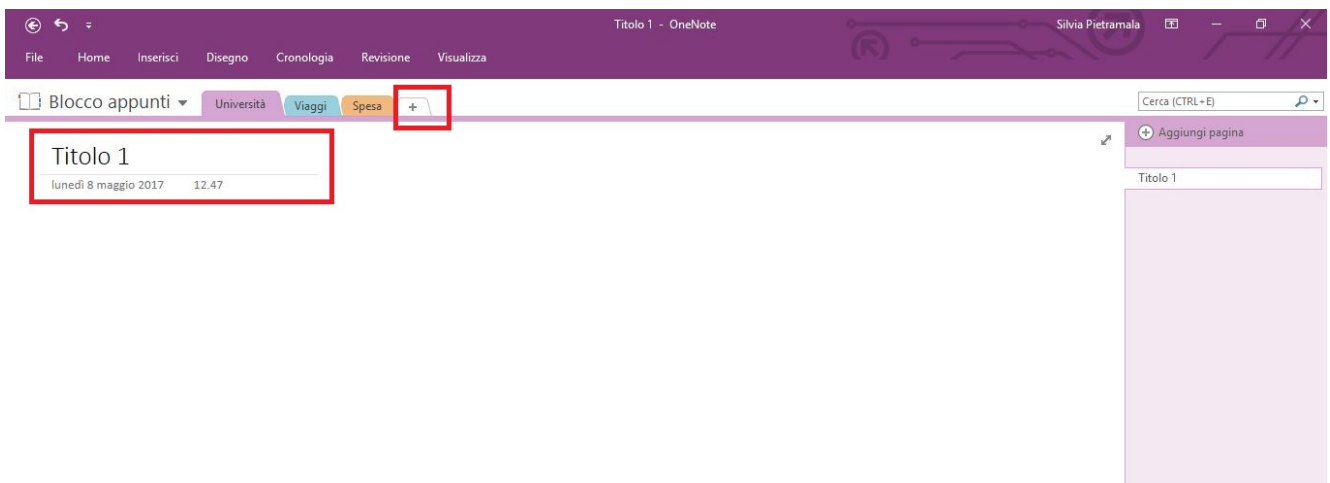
Titolo 1 - OneNote

Silvia Pietramala

File Home Inserisci Disegno Cronologia Revisione Visualizza

Blocco appunti

Università Viaggi Spesa +

Cerca (CTRL+E)

Titolo 1

lunedì 8 maggio 2017 12.47

Aggiungi pagina

Titolo 1